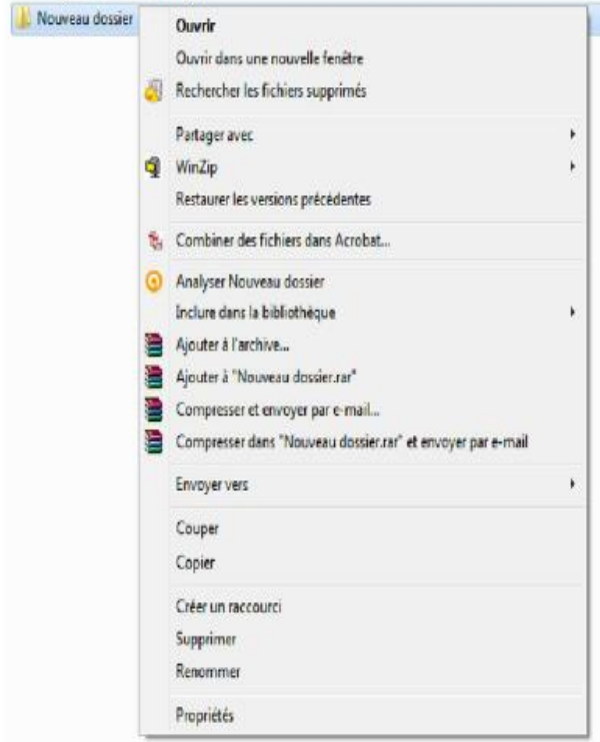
Nouveau dossier

Ouvrir
Ouvrir dans une nouvelle fenêtre
Rechercher les fichiers supprimés

Partager avec
WinZip
Restaurer les versions précédentes

Combiner des fichiers dans Acrobat...

Analyser Nouveau dossier
Inclure dans la bibliothèque
Ajouter à l'archive...
Ajouter à "Nouveau dossier.rar"
Compresser et envoyer par e-mail...
Compresser dans "Nouveau dossier.rar" et envoyer par e-mail

Envoyer vers

Couper
Copier

Créer un raccourci
Supprimer
Renommer

Propriétés